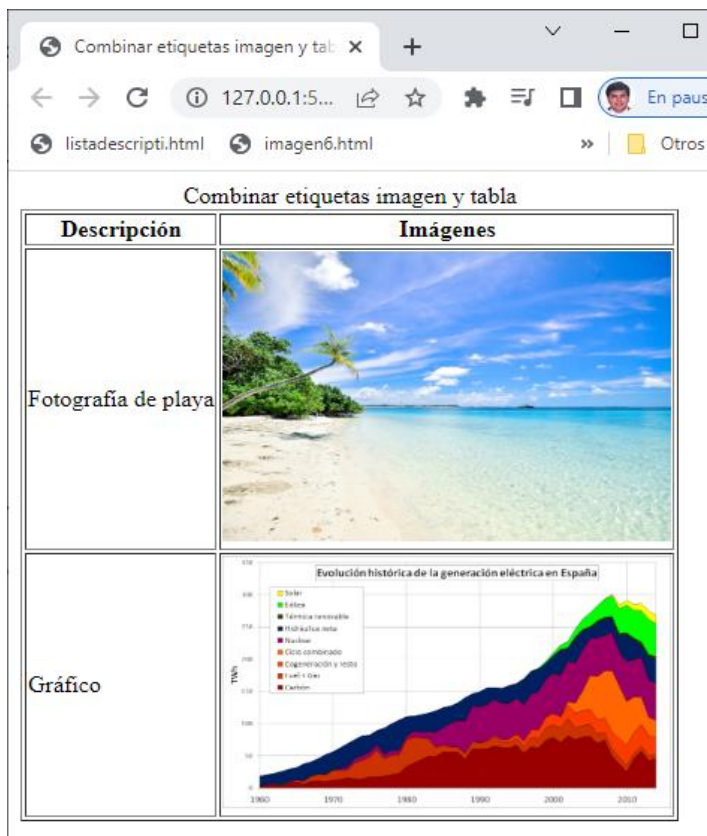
Combinar etiquetas imagen y tab ×
+
127.0.0.1:5...
En paus
listadescripti.html
imagen6.html
»
Otros

Combinar etiquetas imagen y tabla

| Descripción | Imágenes |
|---|---|
| Fotografía de playa | |
| Gráfico | Evolución histórica de la generación eléctrica en España<br>Solar<br>Eólica<br>Térmica renovable<br>Hidráulica neta<br>Nuclear<br>Ciclo combinado<br>Cogeneración y resto<br>Fuel + Gas<br>Carbón<br>TWh<br>1960 1970 1980 1990 2000 2010 |